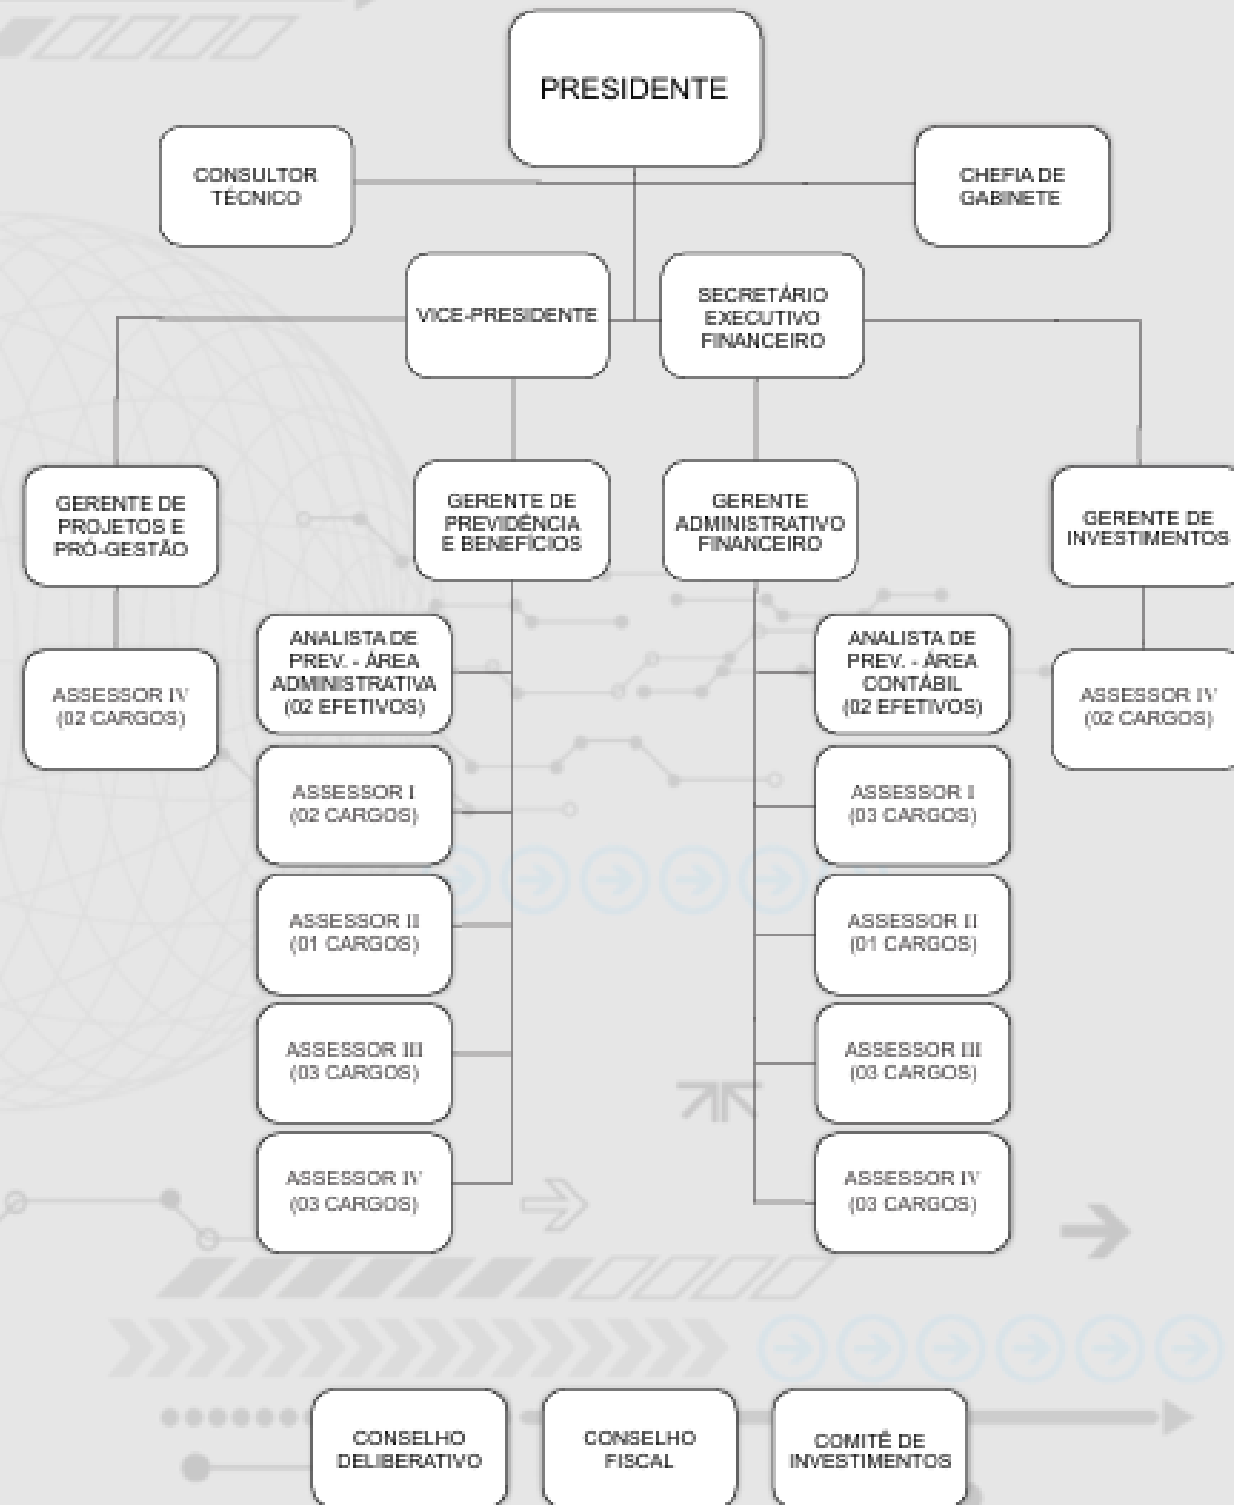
PRESIDENTE

CONSULTOR TÉCNICO

CHEFIA DE GABINETE

VICE-PRESIDENTE

SECRETÁRIO EXECUTIVO FINANCEIRO

GERENTE DE PROJETOS E PRÓ-GESTÃO

GERENTE DE PREVIDÊNCIA E BENEFÍCIOS

GERENTE ADMINISTRATIVO FINANCEIRO

GERENTE DE INVESTIMENTOS

ASSESSOR IV (02 CARGOS)

ANALISTA DE PREV. - ÁREA ADMINISTRATIVA (02 EFETIVOS)

ASSESSOR I (02 CARGOS)

ASSESSOR II (01 CARGOS)

ASSESSOR III (03 CARGOS)

ASSESSOR IV (03 CARGOS)

ANALISTA DE PREV. - ÁREA CONTÁBIL (02 EFETIVOS)

ASSESSOR I (03 CARGOS)

ASSESSOR II (01 CARGOS)

ASSESSOR III (03 CARGOS)

ASSESSOR IV (03 CARGOS)

ASSESSOR IV (02 CARGOS)

CONSELHO DELIBERATIVO

CONSELHO FISCAL

COMITÊ DE INVESTIMENTOS